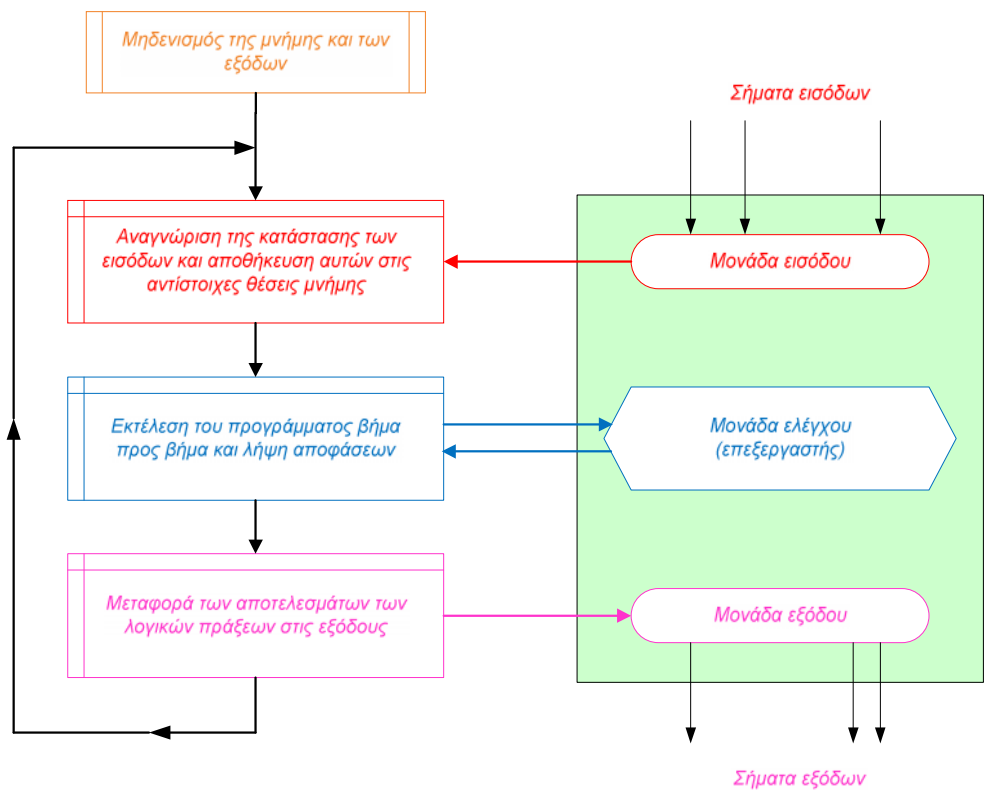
Μηδενισμός της μνήμης και των εξόδων

Σήματα εισόδων

Αναγνώριση της κατάστασης των εισόδων και αποθήκευση αυτών στις αντίστοιχες θέσεις μνήμης

Μονάδα εισόδου

Εκτέλεση του προγράμματος βήμα προς βήμα και λήψη αποφάσεων

Μονάδα ελέγχου (επεξεργαστής)

Μεταφορά των αποτελεσμάτων των λογικών πράξεων στις εξόδους

Μονάδα εξόδου

Σήματα εξόδων